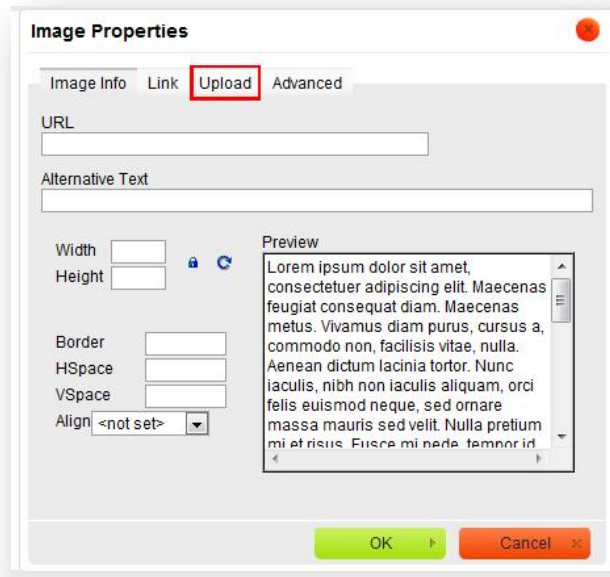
Image Properties

Image Info | Link | Upload | Advanced

URL

Alternative Text

Width
Height

Preview

Lorem ipsum dolor sit amet, consectetuer adipiscing elit. Maecenas feugiat consequat diam. Maecenas metus. Vivamus diam purus, cursus a, commodo non, facilisis vitae, nulla. Aenean dictum lacinia tortor. Nunc iaculis, nibh non iaculis aliquam, orci felis euismod neque, sed ornare massa mauris sed velit. Nulla pretium mi et risus. Fusce mi pede, tempor id

Border
HSpace
VSpace
Align <not set>

OK
Cancel